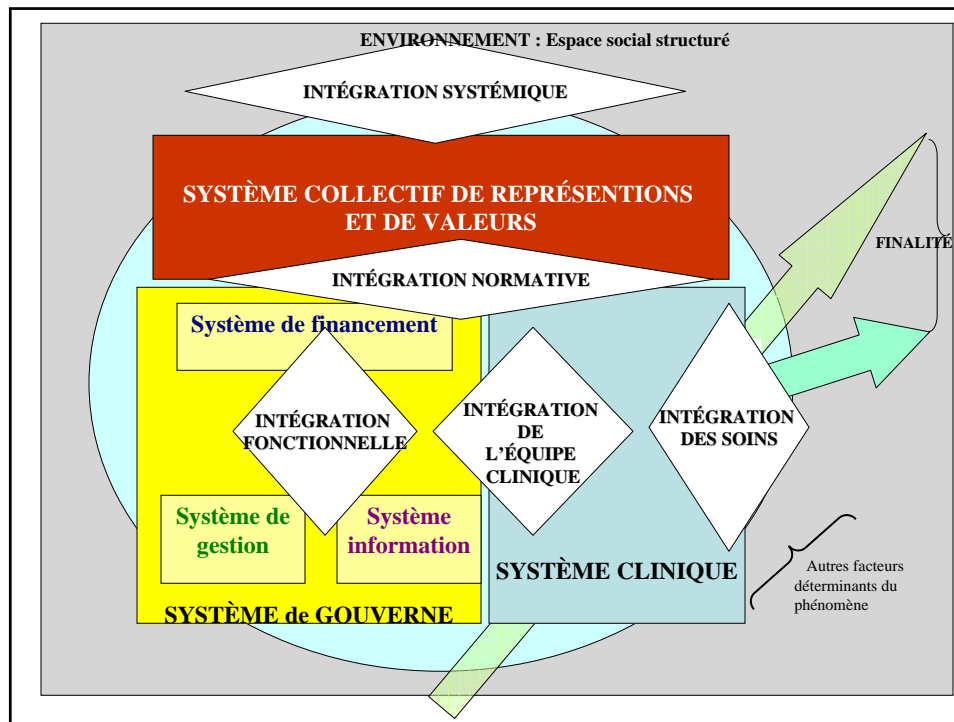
ENVIRONNEMENT : Espace social structuré

INTÉGRATION SYSTÉMIQUE

SYSTÈME COLLECTIF DE REPRÉSENTIONS ET DE VALEURS

INTÉGRATION NORMATIVE

FINALITÉ

Système de financement

INTÉGRATION FONCTIONNELLE

INTÉGRATION DE L'ÉQUIPE CLINIQUE

INTÉGRATION DES SOINS

Système de gestion

Système information

SYSTÈME CLINIQUE

Autres facteurs déterminants du phénomène

SYSTÈME de GOUVERNE